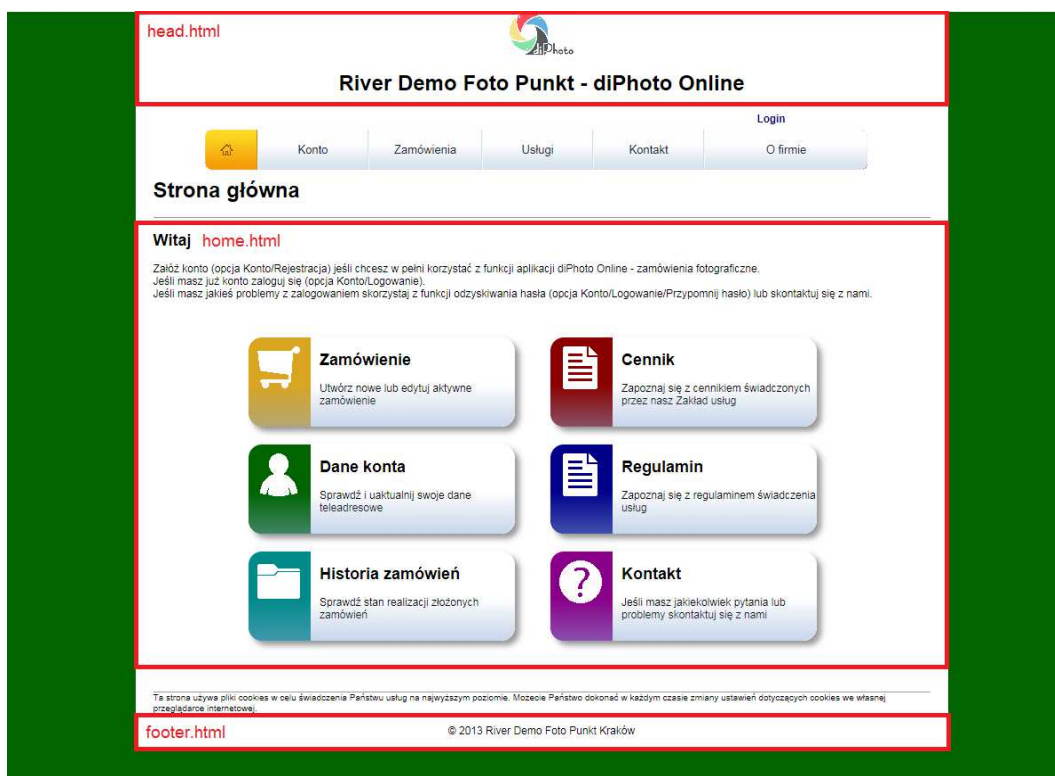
head.html

diPhoto

River Demo Foto Punkt - diPhoto Online

Login

Konto | Zamówienia | Usługi | Kontakt | O firmie

Strona główna

Witaj home.html

Załóż konto (opcja Konto/Rejestracja) jeśli chcesz w pełni korzystać z funkcji aplikacji diPhoto Online - zamówienia fotograficzne.
Jeśli masz już konto zaloguj się (opcja Konto/Logowanie).
Jeśli masz jakieś problemy z zalogowaniem skorzystaj z funkcji odzyskiwania hasła (opcja Konto/Logowanie/Przypomnij hasło) lub skontaktuj się z nami.

Zamówienie
Utwórz nowe lub edytuj aktywne zamówienie

Cennik
Zapoznaj się z cennikiem świadczonych przez nasz Zakład usług

Dane konta
Sprawdź i uaktualnij swoje dane teleadresowe

Regulamin
Zapoznaj się z regulaminem świadczenia usług

Historia zamówień
Sprawdź stan realizacji złożonych zamówień

Kontakt
Jeśli masz jakiekolwiek pytania lub problemy skontaktuj się z nami

Ta strona używa pliki cookies w celu świadczenia Państwu usług na najwyższym poziomie. Możecie Państwo dokonać w każdym czasie zmiany ustawień dotyczących cookies we własnej przeglądarce internetowej.

footer.html

© 2013 River Demo Foto Punkt Kraków